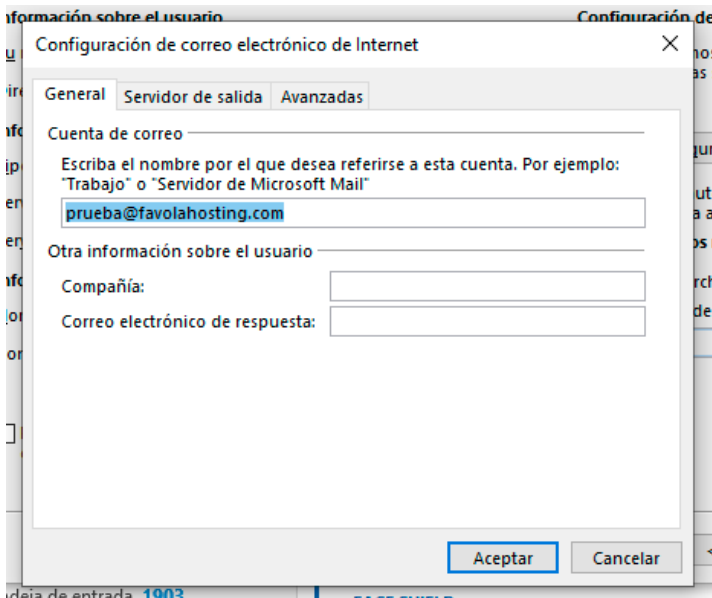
nformación sobre el usuario

Configuración de

Configuración de correo electrónico de Internet

General | Servidor de salida | Avanzadas

Cuenta de correo

Escriba el nombre por el que desea referirse a esta cuenta. Por ejemplo: "Trabajo" o "Servidor de Microsoft Mail"

prueba@favolahosting.com

Otra información sobre el usuario

Compañía:

Correo electrónico de respuesta:

Aceptar | Cancelar

deja de entrada 1903